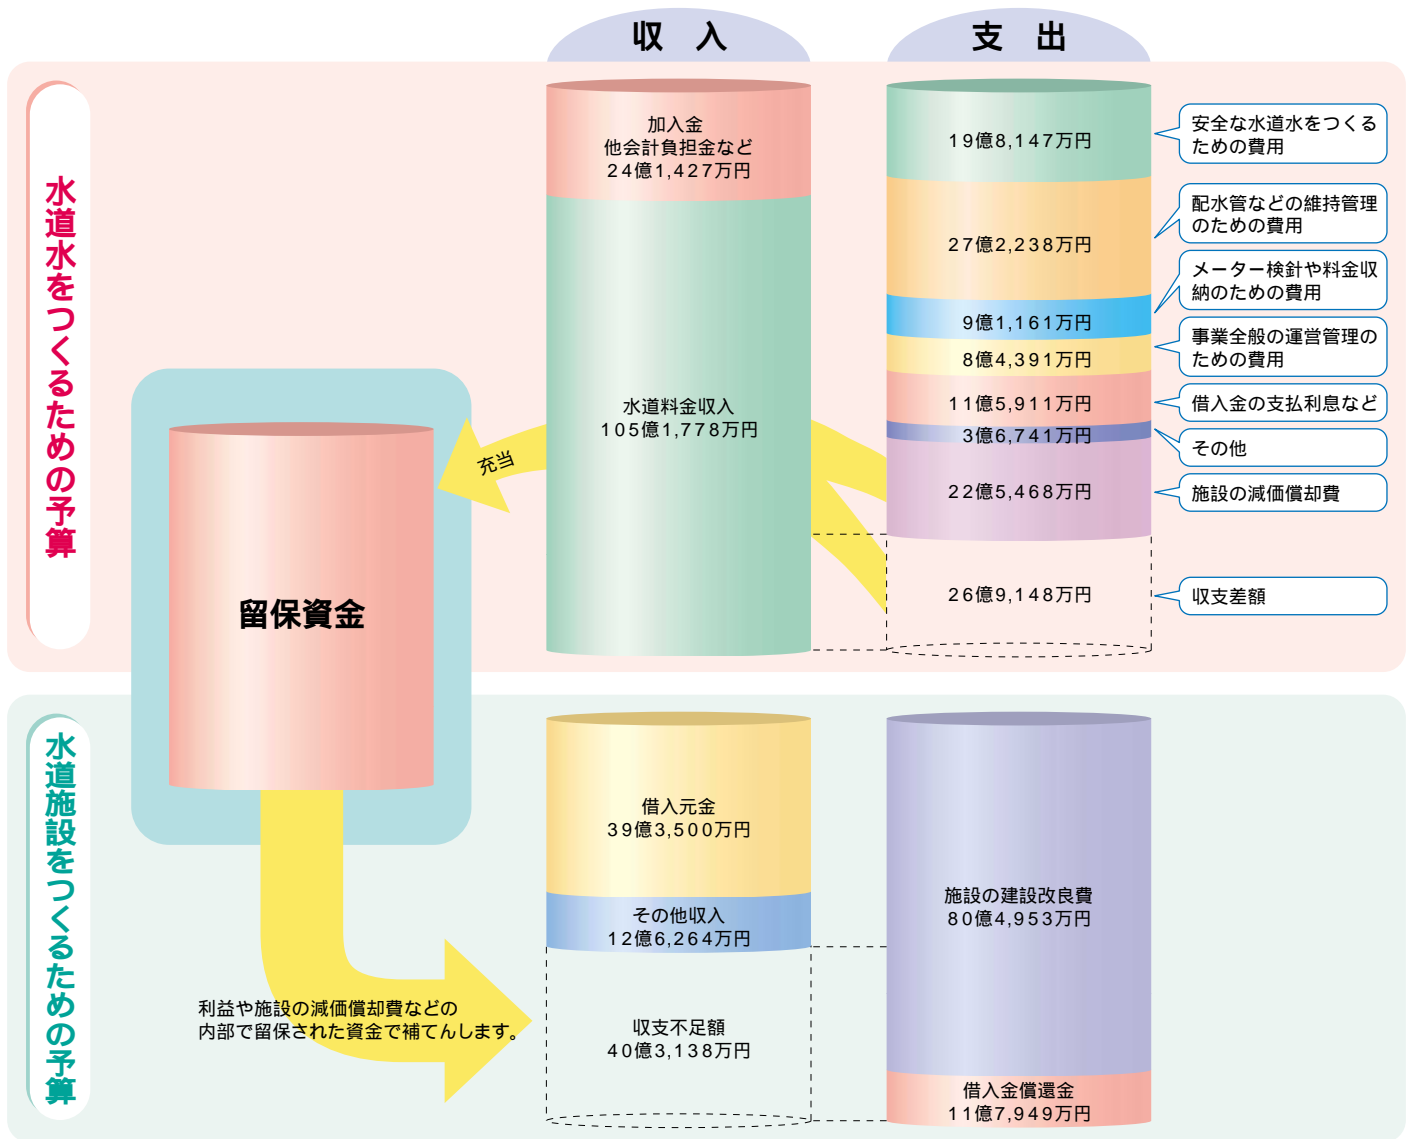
収　入

支　出

水道水をつくるための予算

加入金
他会計負担金など
24億1,427万円

水道料金収入
105億1,778万円

充当

19億8,147万円

安全な水道水をつくるための費用

27億2,238万円

配水管などの維持管理のための費用

9億1,161万円

メーター検針や料金収納のための費用

8億4,391万円

事業全般の運営管理のための費用

11億5,911万円

借入金の支払利息など

3億6,741万円

その他

22億5,468万円

施設の減価償却費

26億9,148万円

収支差額

留保資金

水道施設をつくるための予算

借入元金
39億3,500万円

その他収入
12億6,264万円

収支不足額
40億3,138万円

利益や施設の減価償却費などの内部で留保された資金で補てんします。

施設の建設改良費
80億4,953万円

借入金償還金
11億7,949万円